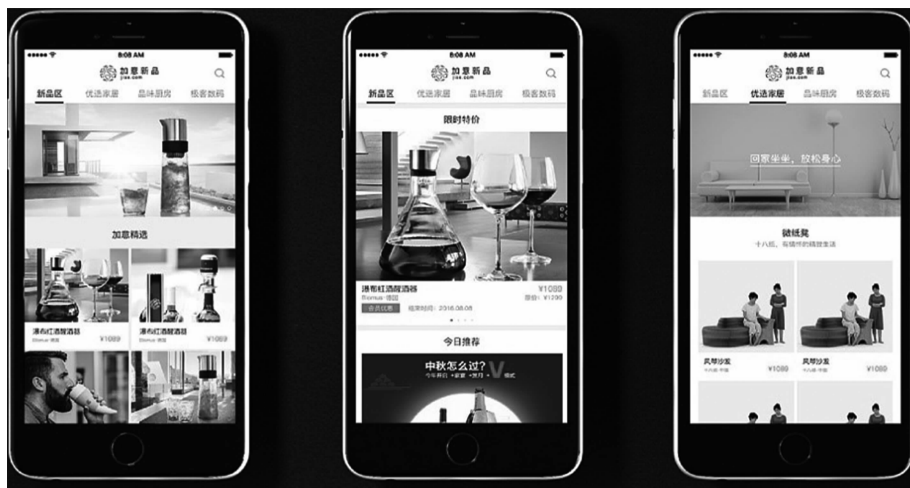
8:08 AM
加意新品
jiae.com
新品区 优选家居 品味厨房 极客数码
加意精选
瀑布红酒醒酒器
Bomus·德国
¥1089
瀑布红酒醒酒器

8:08 AM
加意新品
新品区 优选家居 品味厨房 极客数码
限时特价
瀑布红酒醒酒器
Bomus·德国
¥1089
原价:¥1299
立即抢购 结束时间:2016.08.08
今日推荐
中秋怎么过?
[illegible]

8:08 AM
加意新品
jiae.com
新品区 优选家居 品味厨房 极客数码
回家坐坐,放松身心
毯绒凳
十八件,每辆作的精致生活
凤琴沙发
¥1089
凤琴沙发
¥1089